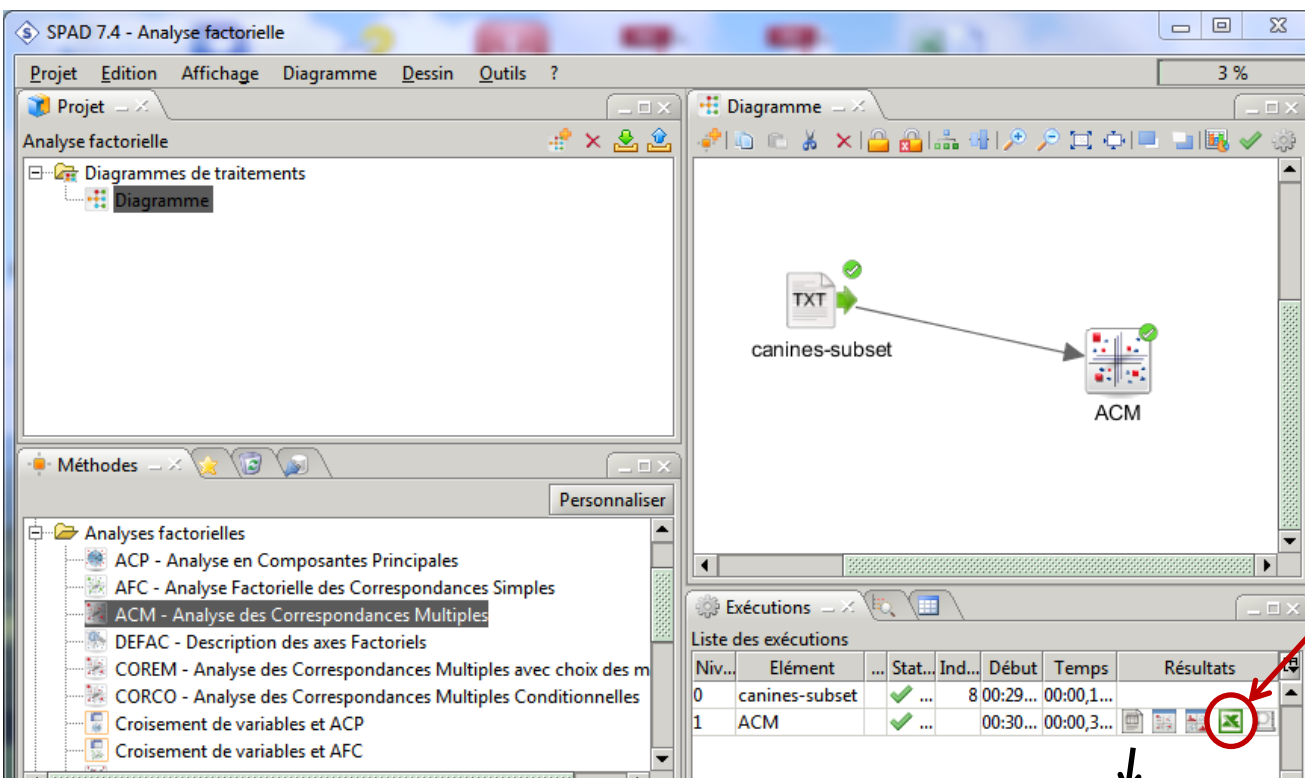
SPAD 7.4 - Analyse factorielle

Projet Edition Affichage Diagramme Dessin Outils ?

3 %

Projet

Analyse factorielle

Diagrammes de traitements
Diagramme

Diagramme

TXT
canines-subset

ACM

Méthodes

Personnaliser

Analyses factorielles
ACP - Analyse en Composantes Principales
AFC - Analyse Factorielle des Correspondances Simples
ACM - Analyse des Correspondances Multiples
DEFAC - Description des axes Factoriels
COREM - Analyse des Correspondances Multiples avec choix des m
CORCO - Analyse des Correspondances Multiples Conditionnelles
Croisement de variables et ACP
Croisement de variables et AFC

Exécutions

Liste des exécutions

| Niv... | Elément | ... | Stat... | Ind... | Début | Temps | Résultats |
|---|---|---|---|---|---|---|---|
| 0 | canines-subset | | ... | 8 | 00:29... | 00:00,1... | |
| 1 | ACM | | ... | | 00:30... | 00:00,3... | |